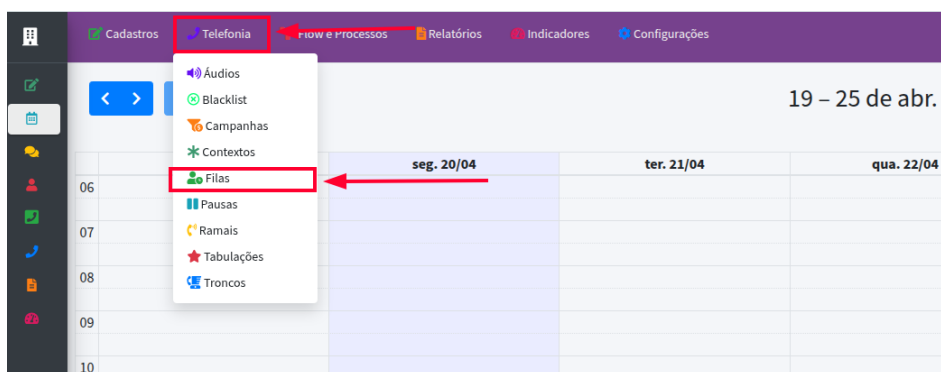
Cadastros Telefonia Flow e Processos Relatórios Indicadores Configurações

Áudios
Blacklist
Campanhas
Contextos
Filas
Pausas
Ramais
Tabulações
Troncos

19 – 25 de abr.

| | seg. 20/04 | ter. 21/04 | qua. 22/04 |
|---|---|---|---|
| 06 | | | |
| 07 | | | |
| 08 | | | |
| 09 | | | |
| 10 | | | |